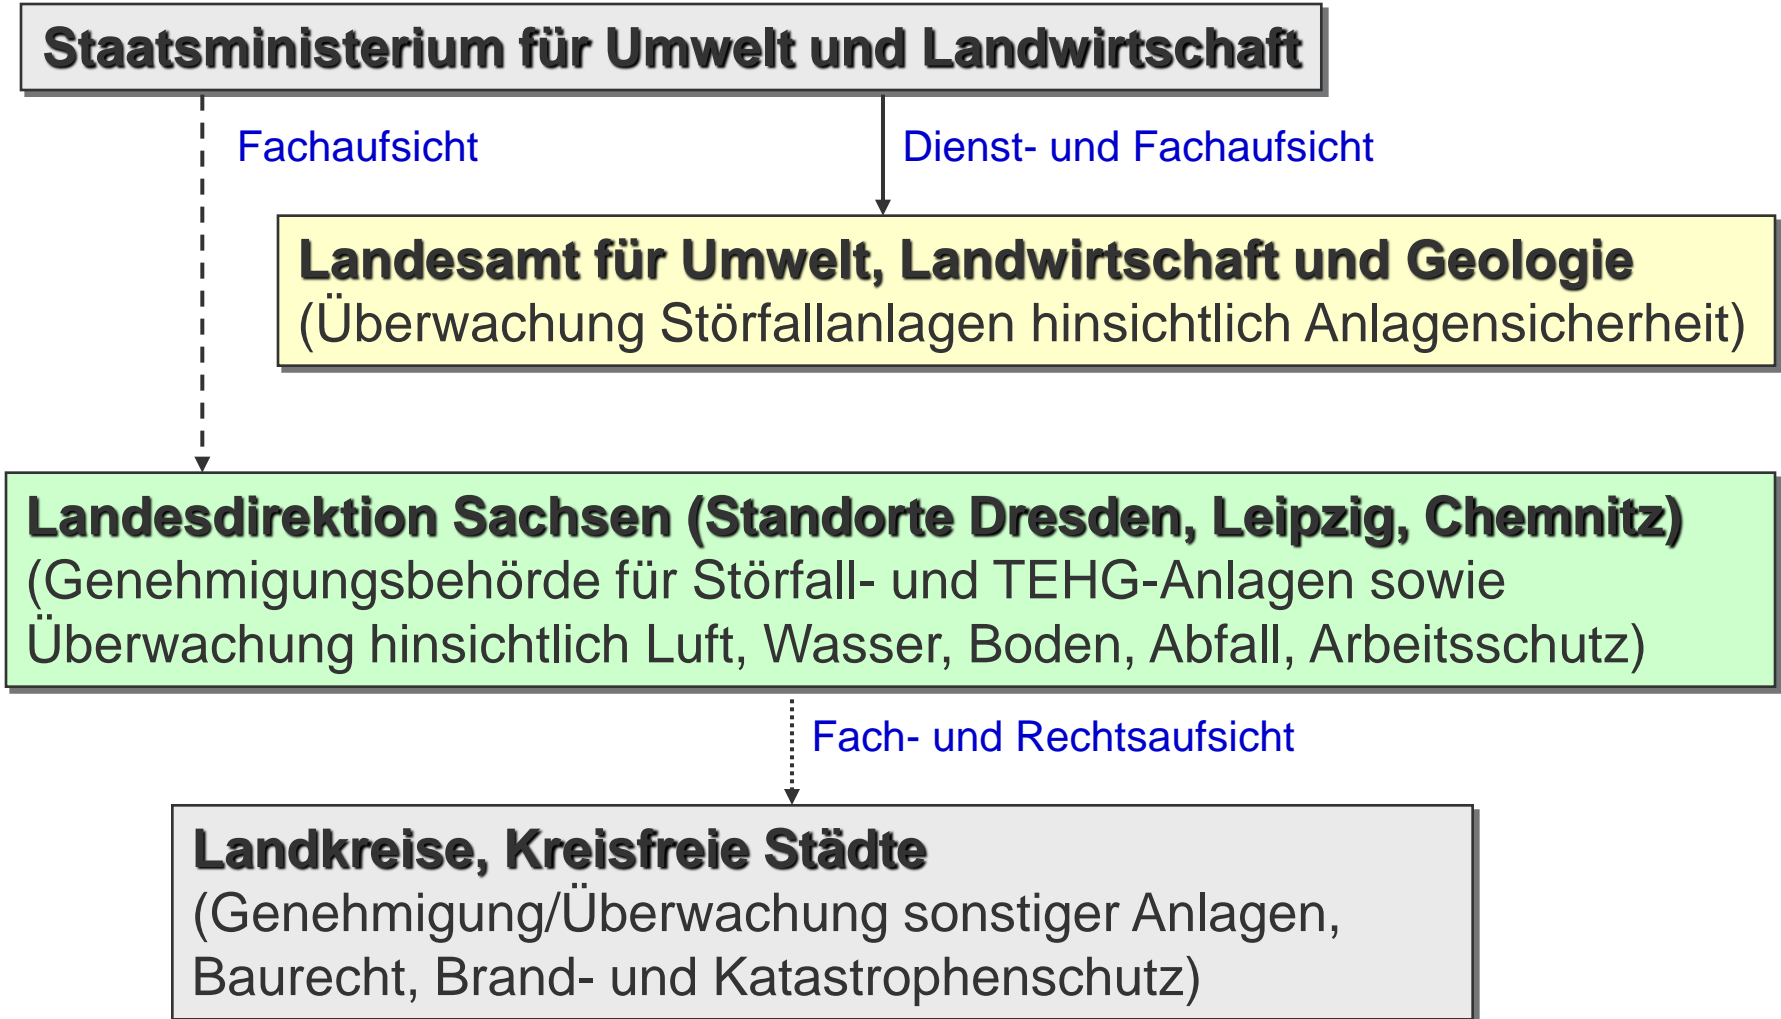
Staatsministerium für Umwelt und Landwirtschaft

Fachaufsicht

Dienst- und Fachaufsicht

Landesamt für Umwelt, Landwirtschaft und Geologie
(Überwachung Störfallanlagen hinsichtlich Anlagensicherheit)

Landesdirektion Sachsen (Standorte Dresden, Leipzig, Chemnitz)
(Genehmigungsbehörde für Störfall- und TEHG-Anlagen sowie Überwachung hinsichtlich Luft, Wasser, Boden, Abfall, Arbeitsschutz)

Fach- und Rechtsaufsicht

Landkreise, Kreisfreie Städte
(Genehmigung/Überwachung sonstiger Anlagen, Baurecht, Brand- und Katastrophenschutz)